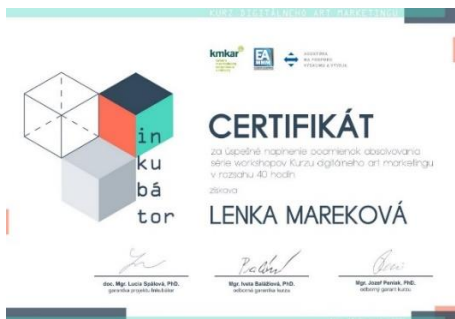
KURZ DIGITÁLNEHO ART MARKETINGU

kmkar

EA

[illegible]

in
ku
bá
tor

CERTIFIKÁT

za úspešné naplnenie podmienok absolvovania série workshopov Kurzu digitálneho art marketingu v rozsahu 40 hodín

získava

LENKA MAREKOVÁ

doc. Mgr. Lucia Spišiaková, PhD.
garantka projektu Inkubátor

Mgr. Iveta Balážiková, PhD.
odborná garantka kurzu

Mgr. Jozef Pavlák, PhD.
odborný garant kurzu